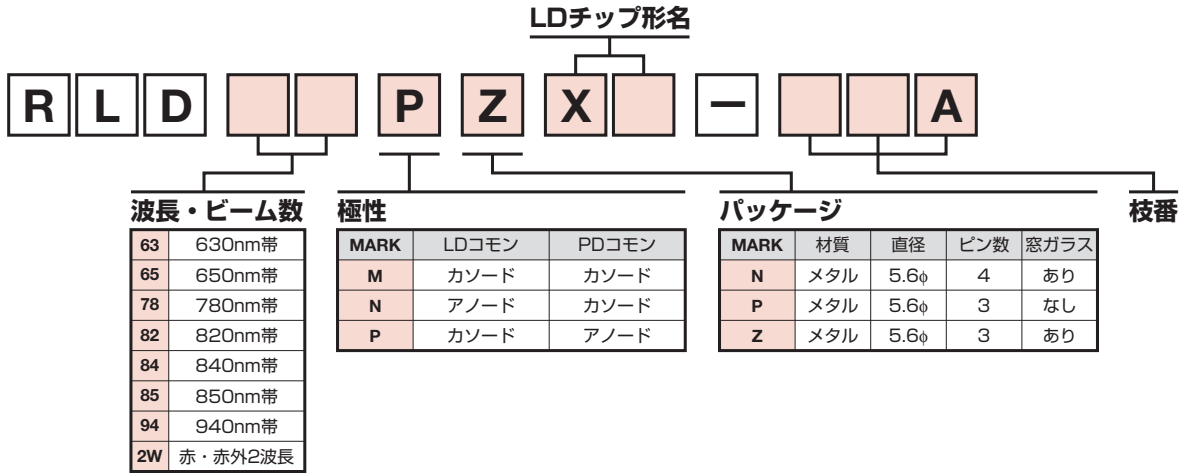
LDチップ形名

R L D P Z X ー A

波長・ビーム数

| | |
|---|---|
| 63 | 630nm帯 |
| 65 | 650nm帯 |
| 78 | 780nm帯 |
| 82 | 820nm帯 |
| 84 | 840nm帯 |
| 85 | 850nm帯 |
| 94 | 940nm帯 |
| 2W | 赤・赤外2波長 |

極性

| MARK | LDコモン | PDコモン |
|---|---|---|
| M | カソード | カソード |
| N | アノード | カソード |
| P | カソード | アノード |

パッケージ

| MARK | 材質 | 直径 | ピン数 | 窓ガラス |
|---|---|---|---|---|
| N | メタル | 5.6φ | 4 | あり |
| P | メタル | 5.6φ | 3 | なし |
| Z | メタル | 5.6φ | 3 | あり |

枝番